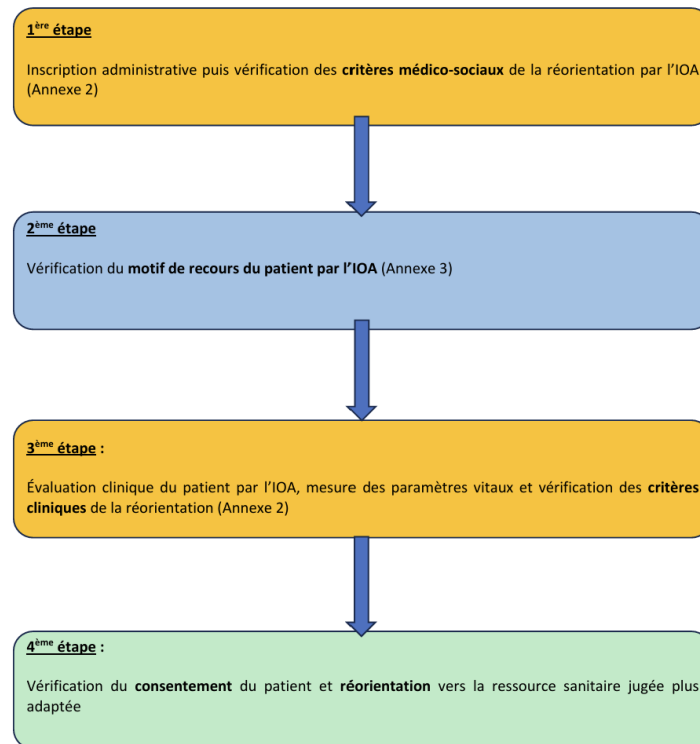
1ère étape

Inscription administrative puis vérification des critères médico-sociaux de la réorientation par l'IOA (Annexe 2)

2ème étape

Vérification du motif de recours du patient par l'IOA (Annexe 3)

3ème étape :

Évaluation clinique du patient par l'IOA, mesure des paramètres vitaux et vérification des critères cliniques de la réorientation (Annexe 2)

4ème étape :

Vérification du consentement du patient et réorientation vers la ressource sanitaire jugée plus adaptée